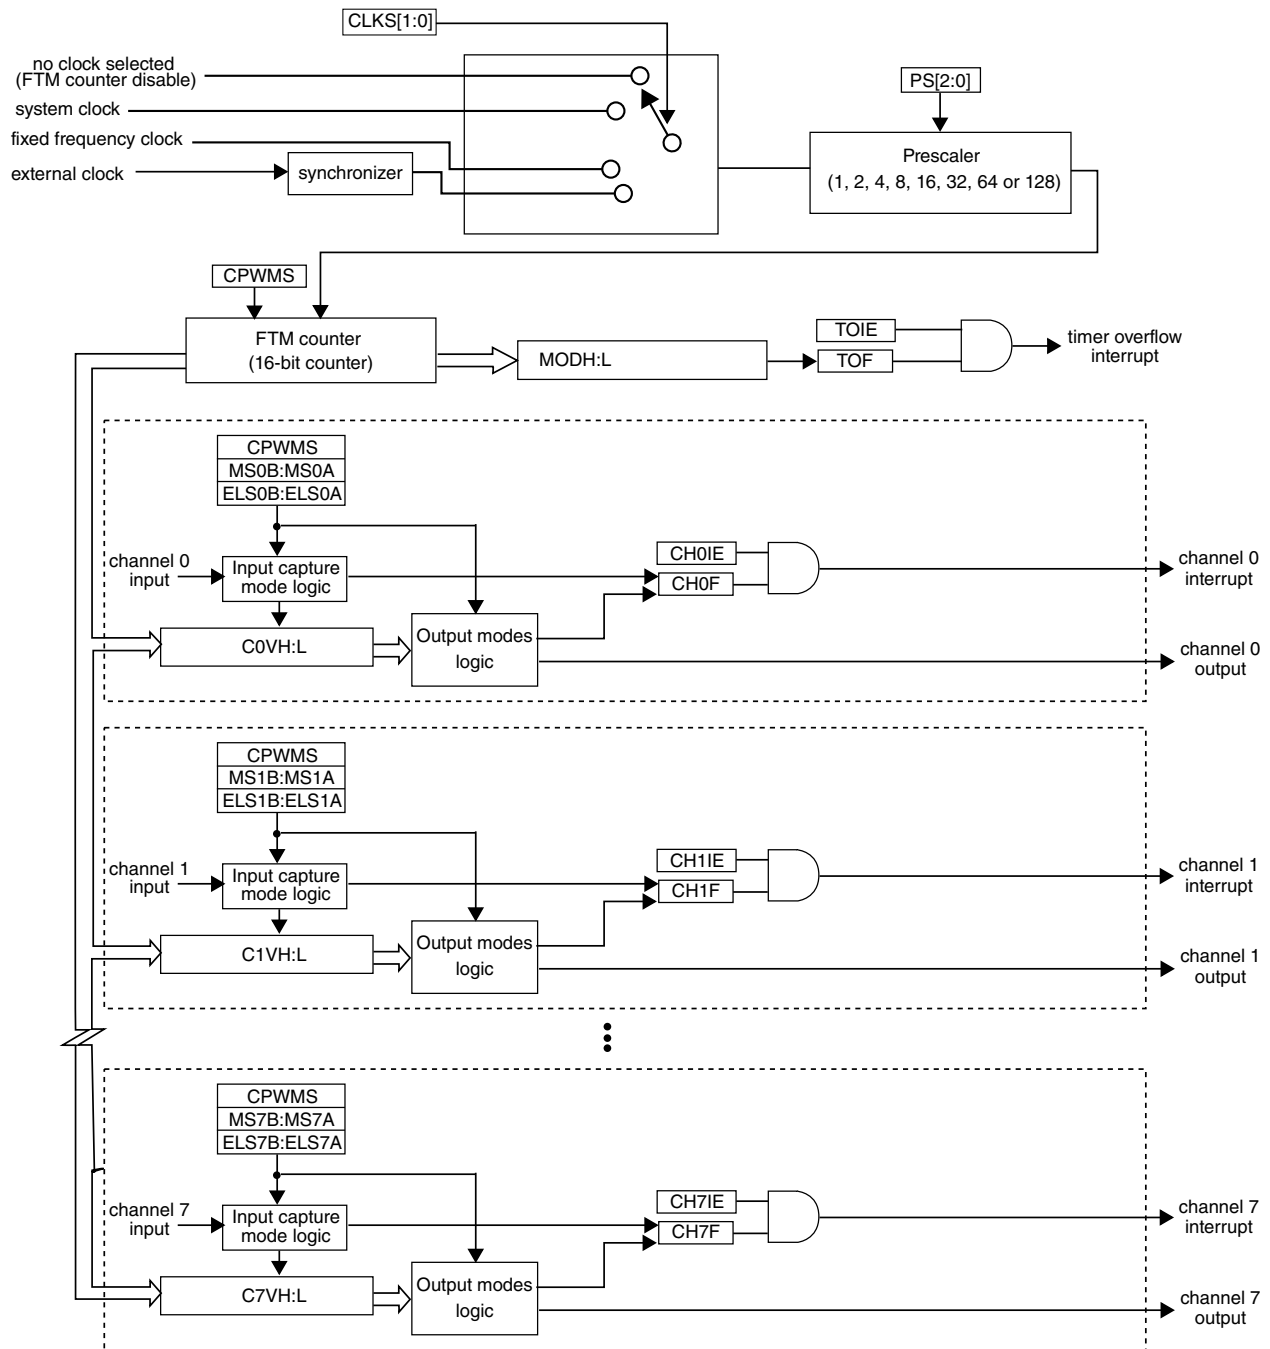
CLKS[1:0]

no clock selected
(FTM counter disable)
system clock
fixed frequency clock
external clock
synchronizer

PS[2:0]
Prescaler
(1, 2, 4, 8, 16, 32, 64 or 128)

CPWMS
FTM counter
(16-bit counter)
MODH:L
TOIE
TOF
timer overflow interrupt

CPWMS
MS0B:MS0A
ELS0B:ELS0A
channel 0 input
Input capture mode logic
CH0IE
CH0F
channel 0 interrupt
C0VH:L
Output modes logic
channel 0 output

CPWMS
MS1B:MS1A
ELS1B:ELS1A
channel 1 input
Input capture mode logic
CH1IE
CH1F
channel 1 interrupt
C1VH:L
Output modes logic
channel 1 output

CPWMS
MS7B:MS7A
ELS7B:ELS7A
channel 7 input
Input capture mode logic
CH7IE
CH7F
channel 7 interrupt
C7VH:L
Output modes logic
channel 7 output